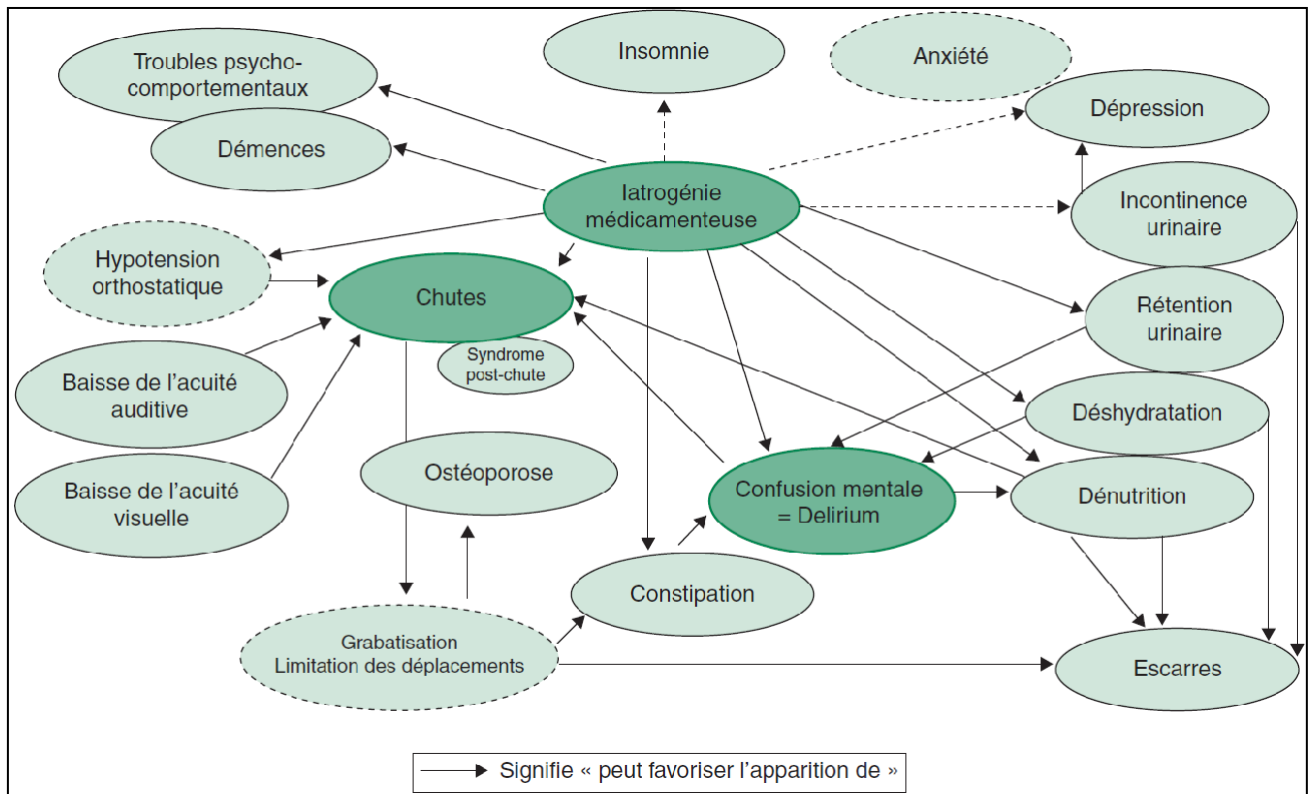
Troubles psycho-comportementaux

Insomnie

Anxiété

Dépression

Démences

Iatrogénie médicamenteuse

Incontinence urinaire

Hypotension orthostatique

Chutes

Syndrome post-chute

Rétention urinaire

Baisse de l'acuité auditive

Déshydratation

Ostéoporose

Baisse de l'acuité visuelle

Confusion mentale = Delirium

Dénutrition

Constipation

Grabatisation
Limitation des déplacements

Escarres

Signifie « peut favoriser l'apparition de »